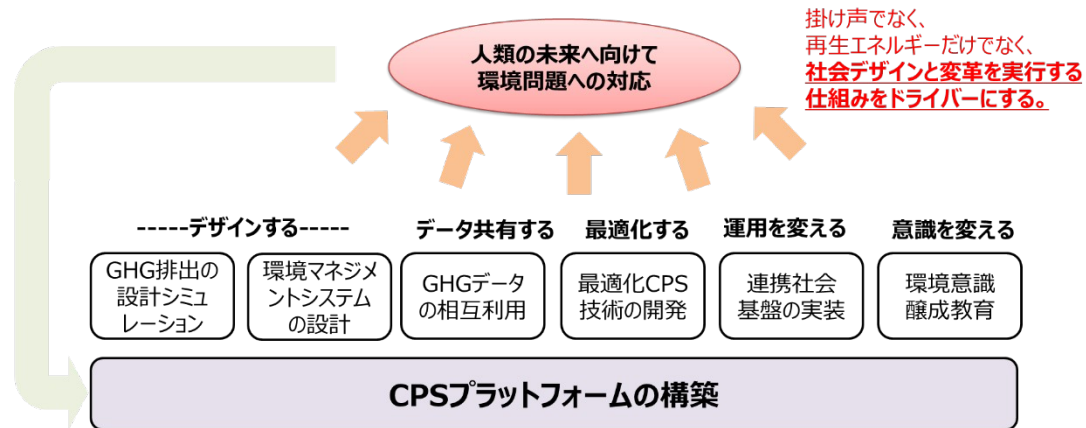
人類の未来へ向けて
環境問題への対応

掛け声でなく、
再生エネルギーだけでなく、
社会デザインと変革を実行する
仕組みをドライバーにする。

-----デザインする-----

GHG排出の設計シミュレーション

環境マネジメントシステムの設計

データ共有する

GHGデータの相互利用

最適化する

最適化CPS技術の開発

運用を変える

連携社会基盤の実装

意識を変える

環境意識醸成教育

CPSプラットフォームの構築